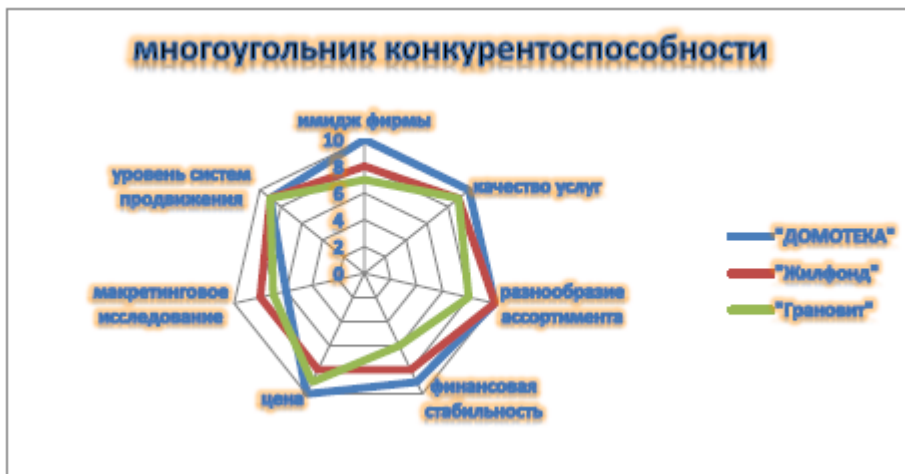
многоугольник конкурентоспособности

имидж фирмы

10
8
6
4
2
0

качество услуг

разнообразие ассортимента

финансовая стабильность

цена

макретинговое исследование

уровень систем продвижения

"ДОМОТЕКА"
"Жилфонд"
"Грановит"